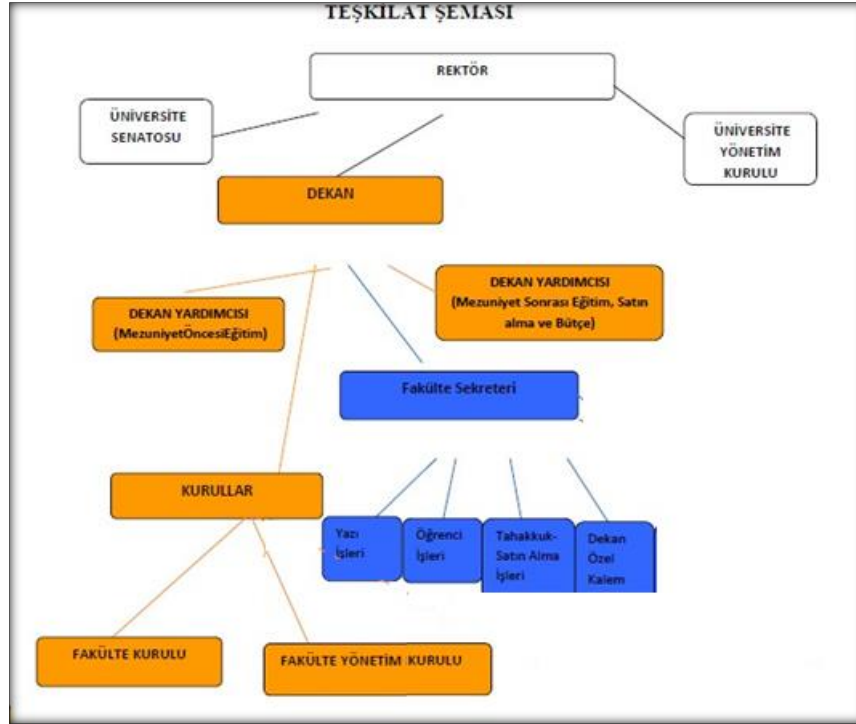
TEŞKİLAT ŞEMASI

REKTÖR

ÜNİVERSİTE SENATOSU

ÜNİVERSİTE YÖNETİM KURULU

DEKAN

DEKAN YARDIMCISI (MezuniyetÖncesiEğitim)

DEKAN YARDIMCISI (Mezuniyet Sonrası Eğitim, Satın alma ve Bütçe)

Fakülte Sekreteri

KURULLAR

Yazı İşleri

Öğrenci İşleri

Tahakkuk-Satın Alma İşleri

Dekan Özel Kalem

FAKÜLTE KURULU

FAKÜLTE YÖNETİM KURULU